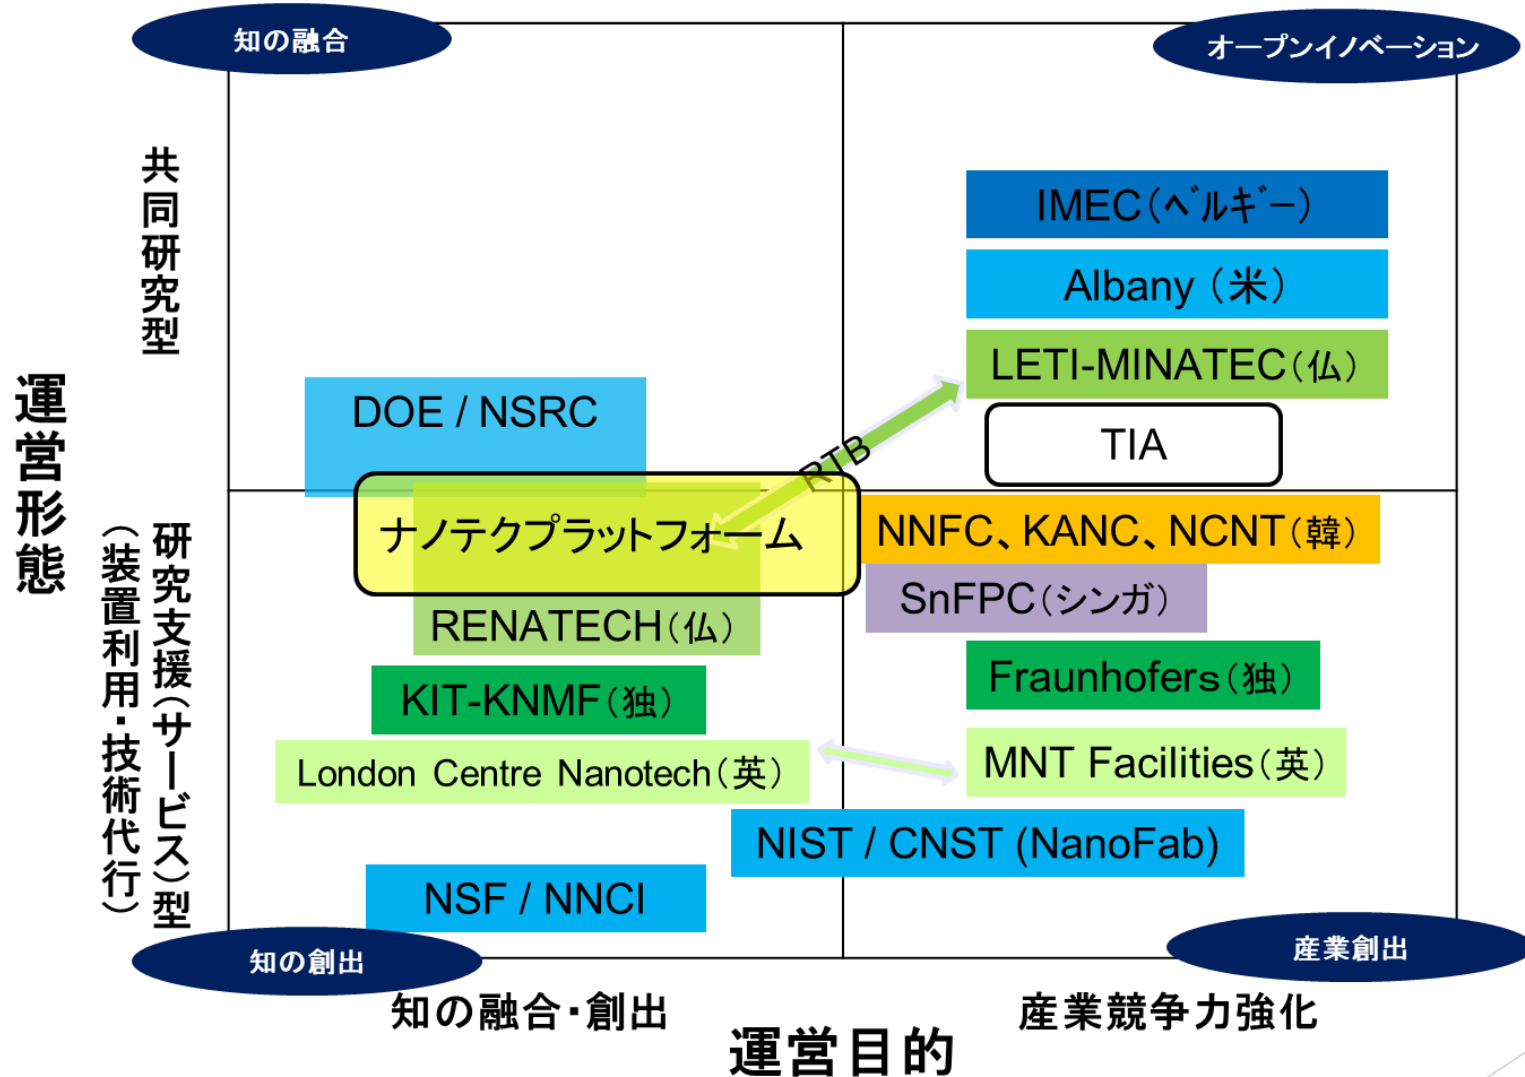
知の融合

オープンイノベーション

運営形態

共同研究型

研究支援（サービス）型
（装置利用・技術代行）

IMEC（ベルギー）

Albany（米）

LETI-MINATEC（仏）

TIA

DOE / NSRC

RTB

ナノテクプラットフォーム

NNFC、KANC、NCNT（韓）

SnFPC（シンガ）

RENATECH（仏）

KIT-KNMF（独）

Fraunhofers（独）

London Centre Nanotech（英）

MNT Facilities（英）

NIST / CNST (NanoFab)

NSF / NNCI

知の創出

産業創出

知の融合・創出

産業競争力強化

運営目的